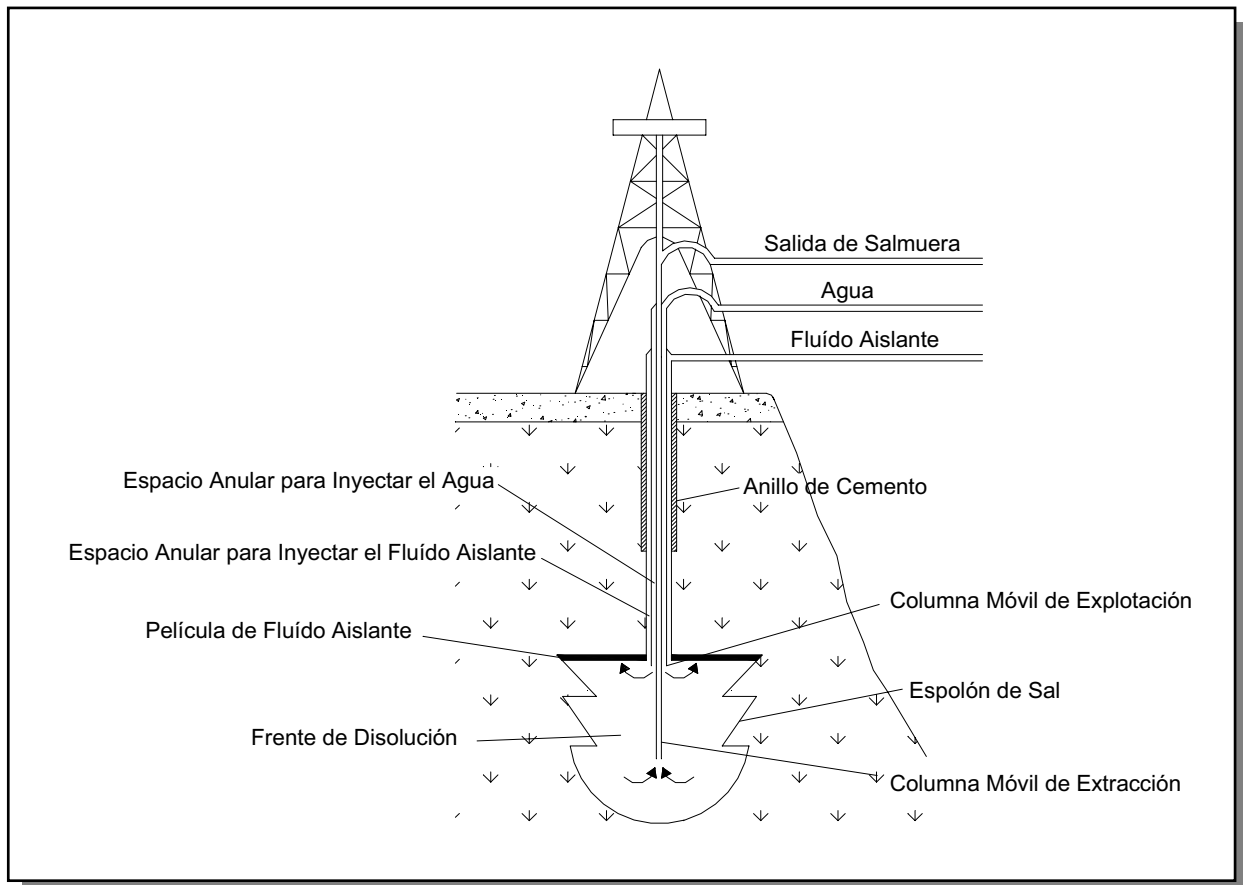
Salida de Salmuera

Agua

Fluído Aislante

Espacio Anular para Inyectar el Agua

Anillo de Cemento

Espacio Anular para Inyectar el Fluído Aislante

Columna Móvil de Explotación

Película de Fluído Aislante

Espolón de Sal

Frente de Disolución

Columna Móvil de Extracción